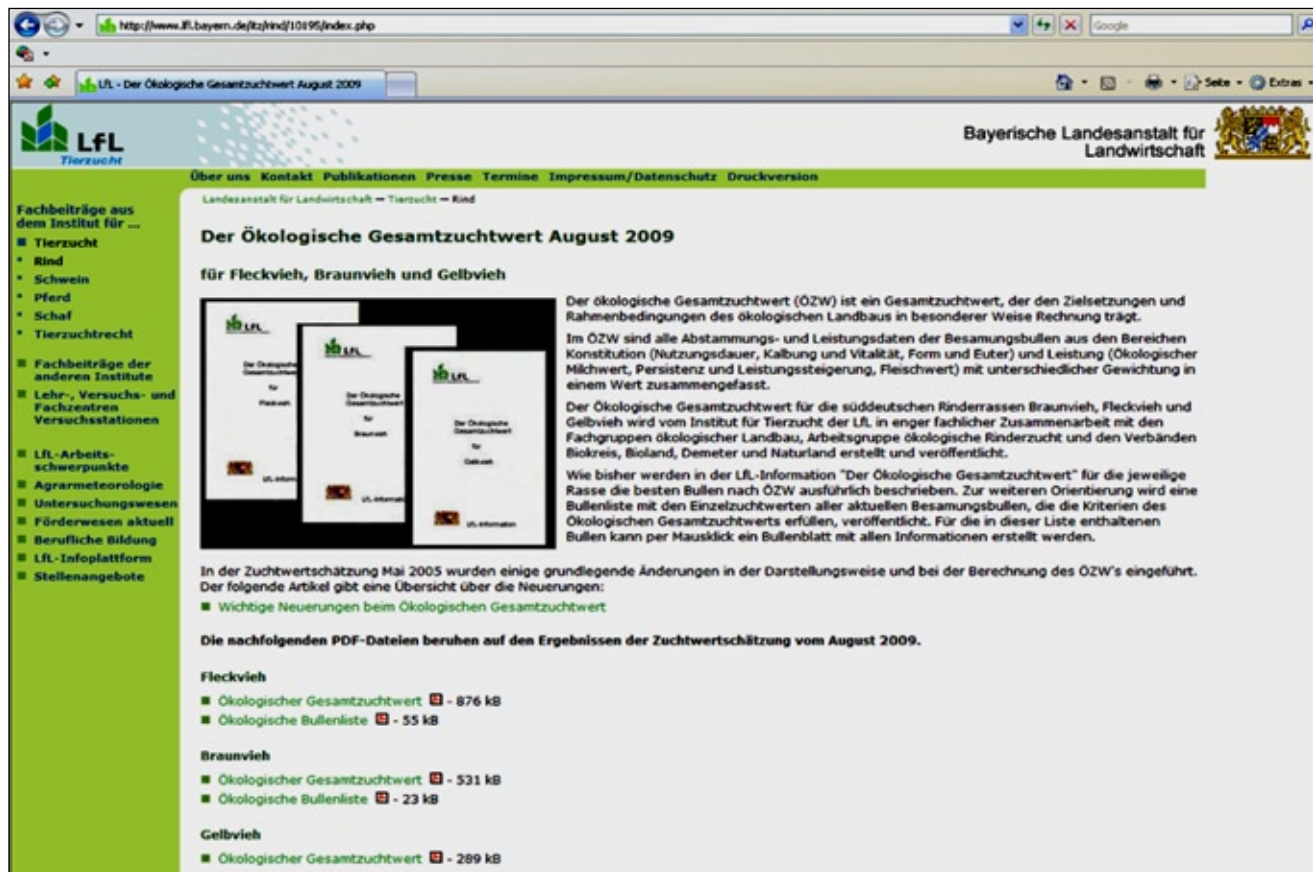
http://www.lfl.bayern.de/itz/rind/10895/index.php

Google

LfL - Der Ökologische Gesamtzuchtwert August 2009

Seite · Extras ·

LfL
Tierzucht

Bayerische Landesanstalt für Landwirtschaft

Über uns Kontakt Publikationen Presse Termine Impressum/Datenschutz Druckversion

Landesanstalt für Landwirtschaft → Tierzucht → Rind

Fachbeiträge aus dem Institut für ...
Tierzucht
Rind
Schwein
Pferd
Schaf
Tierzuchtrecht
Fachbeiträge der anderen Institute
Lehr-, Versuchs- und Fachzentren Versuchsstationen
LfL-Arbeitsschwerpunkte
Agrarmeteorologie
Untersuchungswesen
Förderwesen aktuell
Berufliche Bildung
LfL-Infoplattform
Stellenangebote

Der Ökologische Gesamtzuchtwert August 2009

für Fleckvieh, Braunvieh und Gelbvieh

LfL
Der Ökologische Gesamtzuchtwert für Fleckvieh
LfL
Der Ökologische Gesamtzuchtwert für Braunvieh
LfL
Der Ökologische Gesamtzuchtwert für Gelbvieh
LfL-Information

Der ökologische Gesamtzuchtwert (ÖZW) ist ein Gesamtzuchtwert, der den Zielsetzungen und Rahmenbedingungen des ökologischen Landbaus in besonderer Weise Rechnung trägt.

Im ÖZW sind alle Abstammungs- und Leistungsdaten der Besamungsbullen aus den Bereichen Konstitution (Nutzungsdauer, Kalbung und Vitalität, Form und Euter) und Leistung (Ökologischer Milchwert, Persistenz und Leistungssteigerung, Fleischwert) mit unterschiedlicher Gewichtung in einem Wert zusammengefasst.

Der Ökologische Gesamtzuchtwert für die süddeutschen Rinderrassen Braunvieh, Fleckvieh und Gelbvieh wird vom Institut für Tierzucht der LfL in enger fachlicher Zusammenarbeit mit den Fachgruppen ökologischer Landbau, Arbeitsgruppe ökologische Rinderzucht und den Verbänden Biokreis, Bioland, Demeter und Naturland erstellt und veröffentlicht.

Wie bisher werden in der LfL-Information "Der Ökologische Gesamtzuchtwert" für die jeweilige Rasse die besten Bullen nach ÖZW ausführlich beschrieben. Zur weiteren Orientierung wird eine Bullenliste mit den Einzelzuchtwerten aller aktuellen Besamungsbullen, die die Kriterien des Ökologischen Gesamtzuchtwerts erfüllen, veröffentlicht. Für die in dieser Liste enthaltenen Bullen kann per Mausklick ein Bullenblatt mit allen Informationen erstellt werden.

In der Zuchtwertschätzung Mai 2005 wurden einige grundlegende Änderungen in der Darstellungsweise und bei der Berechnung des ÖZW's eingeführt. Der folgende Artikel gibt eine Übersicht über die Neuerungen:
Wichtige Neuerungen beim Ökologischen Gesamtzuchtwert

Die nachfolgenden PDF-Dateien beruhen auf den Ergebnissen der Zuchtwertschätzung vom August 2009.

Fleckvieh
Ökologischer Gesamtzuchtwert - 876 kB
Ökologische Bullenliste - 55 kB

Braunvieh
Ökologischer Gesamtzuchtwert - 531 kB
Ökologische Bullenliste - 23 kB

Gelbvieh
Ökologischer Gesamtzuchtwert - 289 kB